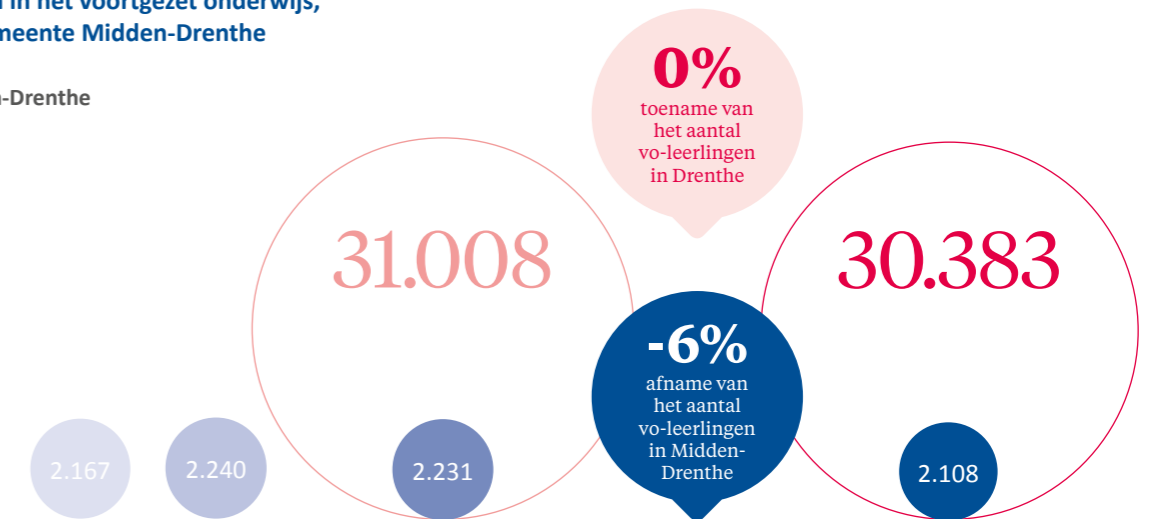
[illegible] in het voortgezet onderwijs, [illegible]meente Midden-Drenthe

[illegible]-Drenthe

0%
toename van het aantal vo-leerlingen in Drenthe

31.008

30.383

-6%
afname van het aantal vo-leerlingen in Midden-Drenthe

2.167

2.240

2.231

2.108